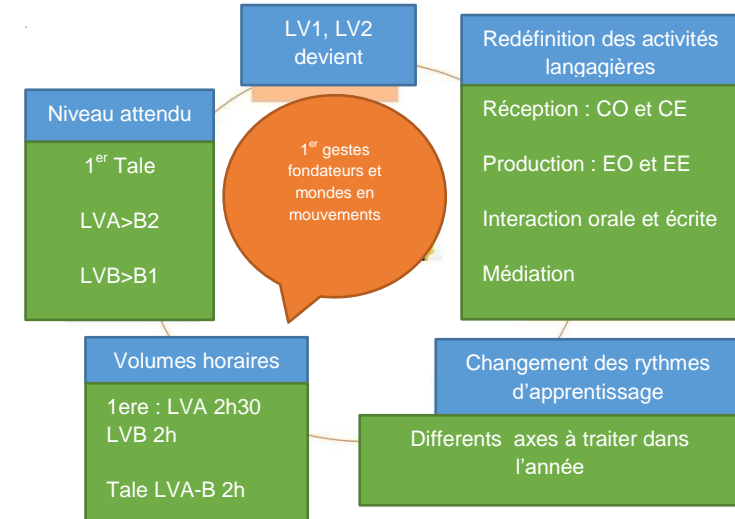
LV1, LV2 devient

Redéfinition des activités langagières

Réception : CO et CE

Production : EO et EE

Interaction orale et écrite

Médiation

Niveau attendu

1$^{er}$ Tale

LVA>B2

LVB>B1

1$^{er}$ gestes fondateurs et mondes en mouvements

Volumes horaires

1ere : LVA 2h30
LVB 2h

Tale LVA-B 2h

Changement des rythmes d'apprentissage

Differents axes à traiter dans l'année